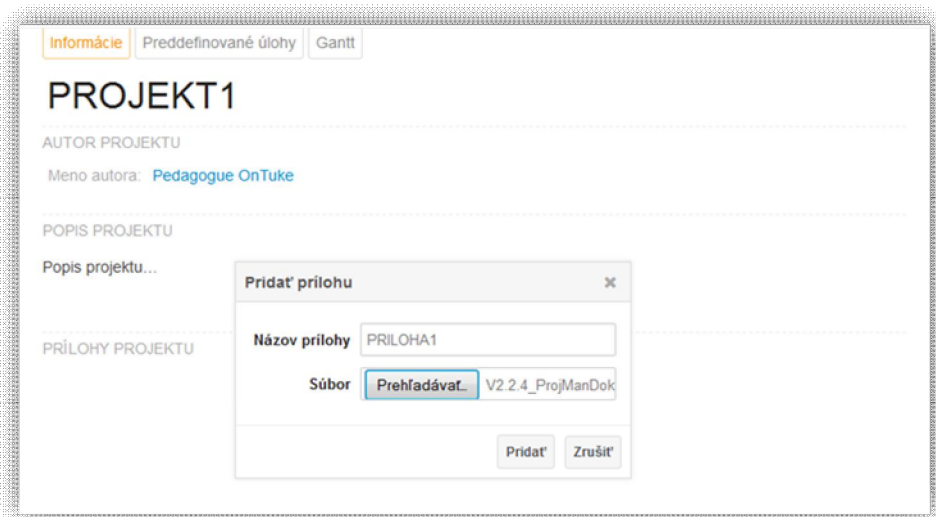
Informácie Preddefinované úlohy Gantt

PROJEKT1

AUTOR PROJEKTU

Meno autora: Pedagogue OnTuke

POPIS PROJEKTU

Popis projektu...

PRÍLOHY PROJEKTU

Pridať prílohu ×

Názov prílohy PRILOHA1

Súbor Prehľadávať... V2.2.4_ProjManDok

Pridať Zrušiť